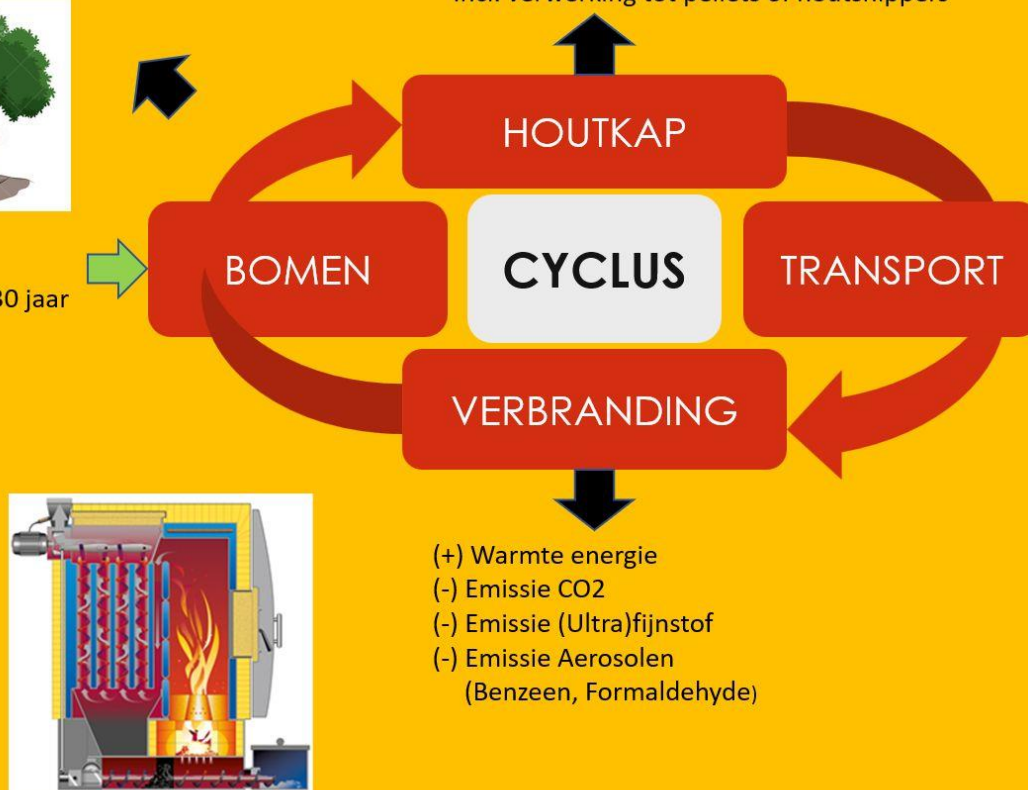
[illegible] verwerking tot pellets of houtsnippers

HOUTKAP

BOMEN

CYCLUS

TRANSPORT

VERBRANDING

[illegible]0 jaar

(+) Warmte energie
(-) Emissie CO2
(-) Emissie (Ultra)fijnstof
(-) Emissie Aerosolen
(Benzeen, Formaldehyde)